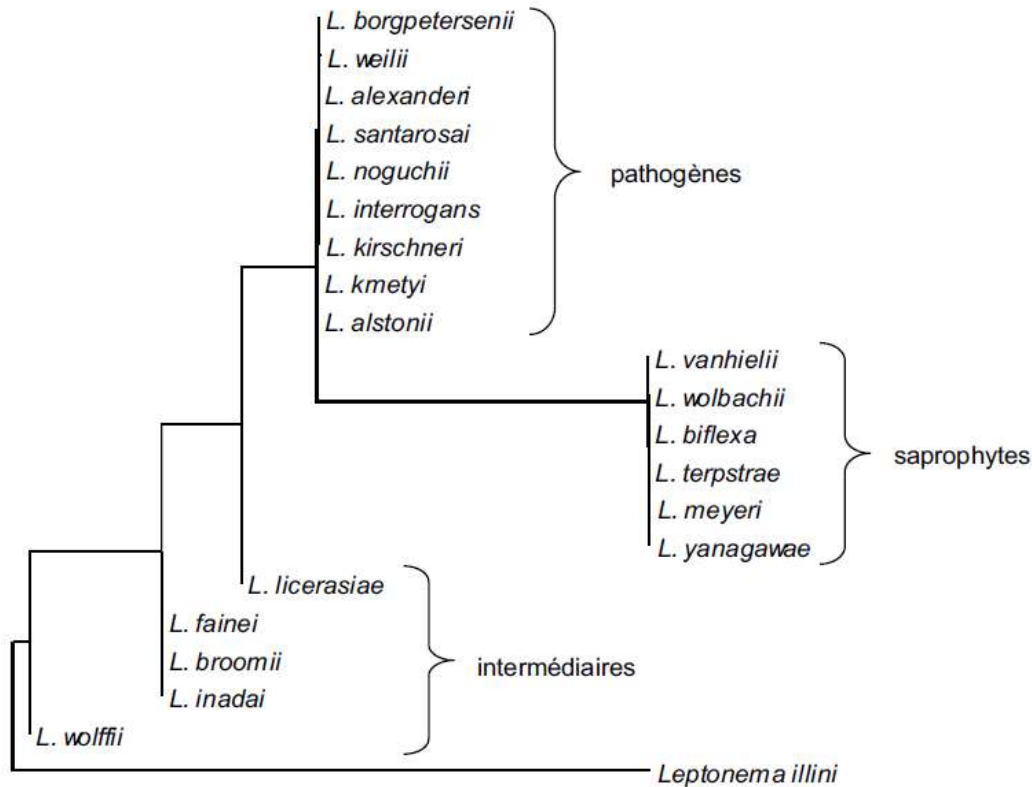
L. borgpetersenii
L. weilii
L. alexanderi
L. santarosai
L. noguchii
L. interrogans
L. kirschneri
L. kmetyi
L. alstonii

pathogènes

L. vanhielii
L. wolbachii
L. biflexa
L. terpstrae
L. meyeri
L. yanagawae

saprophytes

L. licerasiae
L. fainei
L. broomii
L. inadai
L. wolffii

intermédiaires

Leptonema illini